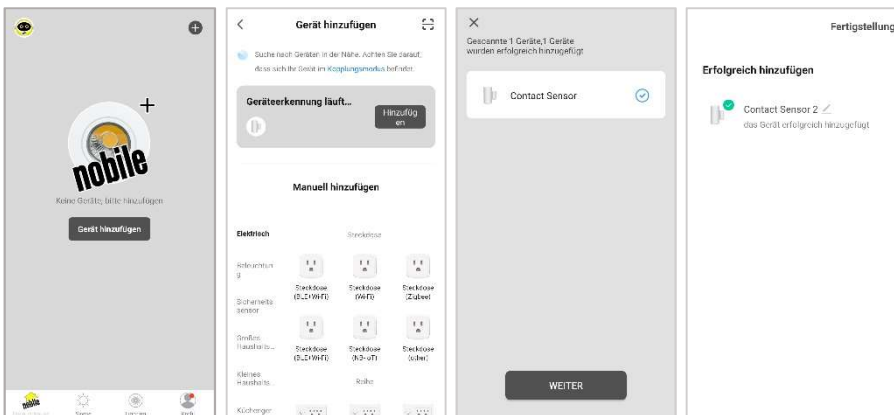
nobile

Keine Geräte, bitte hinzufügen

Gerät hinzufügen

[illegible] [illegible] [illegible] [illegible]

Gerät hinzufügen

Suche nach Geräten in der Nähe. Achten Sie darauf, dass sich Ihr Gerät im Kopplungsmodus befindet.

Geräteerkennung läuft...

Hinzufügen

Manuell hinzufügen

Elektrisch

Steckdose

Beleuchtung

Steckdose (BLE+WI-FI)

Steckdose (Wi-Fi)

Steckdose (Zigbee)

Sicherheitssensor

Großes Haushalts...

Steckdose (BLE+WI-FI)

Steckdose (NB-IoT)

Steckdose (other)

Kleines Haushalts...

Reihe

Küchengeräte

Gescannte 1 Geräte,1 Geräte wurden erfolgreich hinzugefügt

Contact Sensor

WEITER

Fertigstellung

Erfolgreich hinzufügen

Contact Sensor 2

das Gerät erfolgreich hinzugefügt